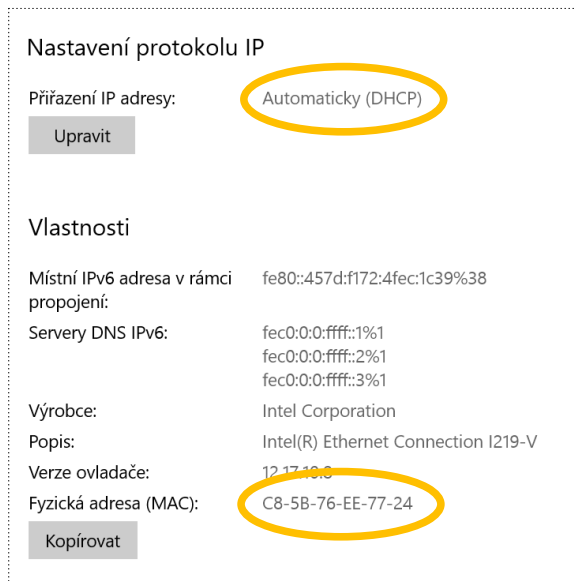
Nastavení protokolu IP

Přiřazení IP adresy: Automaticky (DHCP)

Upravit

Vlastnosti

Místní IPv6 adresa v rámci propojení: fe80::457d:f172:4fec:1c39%38

Servery DNS IPv6: fec0:0:0:ffff::1%1
fec0:0:0:ffff::2%1
fec0:0:0:ffff::3%1

Výrobce: Intel Corporation

Popis: Intel(R) Ethernet Connection I219-V

Verze ovladače: 12.17.10.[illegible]

Fyzická adresa (MAC): C8-5B-76-EE-77-24

Kopírovat